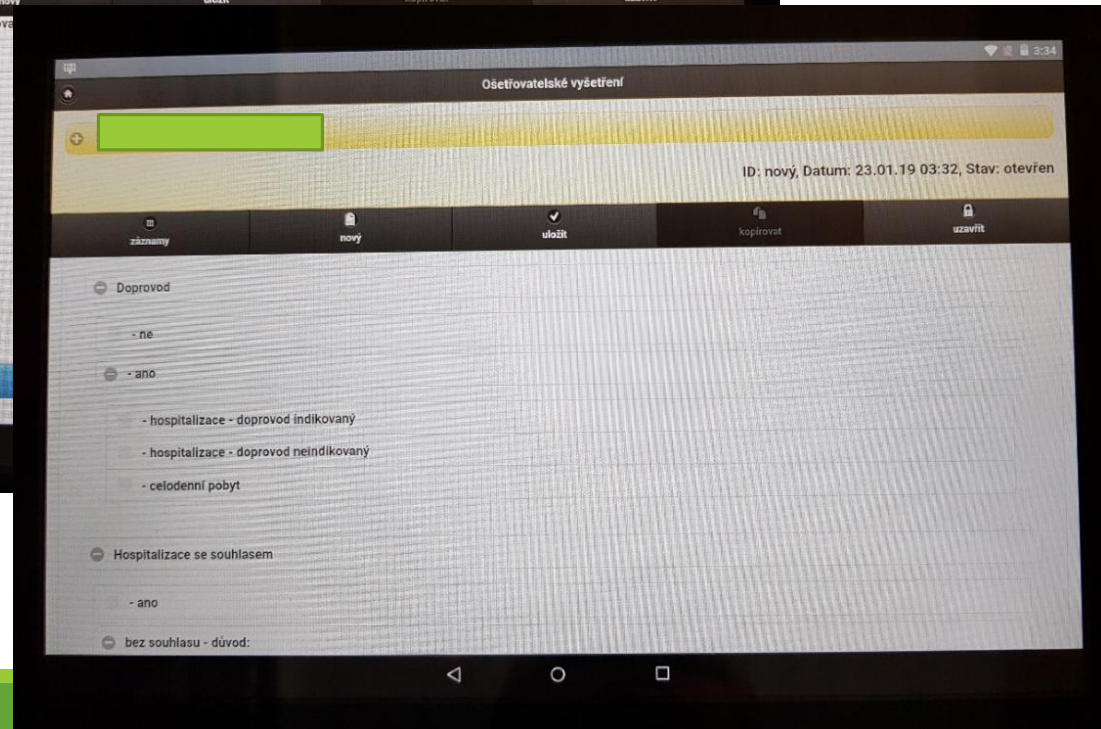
nový uložit kopírovat uzavřít

3:34

Ošetřovatelské vyšetření

ID: nový, Datum: 23.01.19 03:32, Stav: otevřen

záznamy
nový
uložit
kopírovat
uzavřít

Doprovod

- ne

- ano

- hospitalizace - doprovod indikovaný

- hospitalizace - doprovod neindikovaný

- celodenní pobyt

Hospitalizace se souhlasem

- ano

bez souhlasu - důvod: